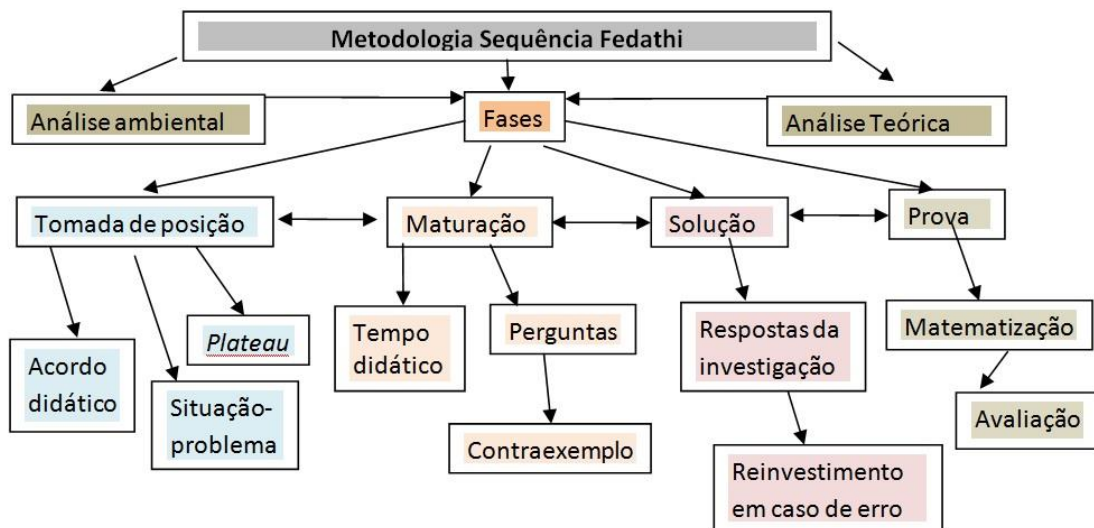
Metodologia Sequência Fedathi

Análise ambiental

Fases

Análise Teórica

Tomada de posição

Maturação

Solução

Prova

Acordo didático

Situação-problema

Plateau

Tempo didático

Perguntas

Contraexemplo

Respostas da investigação

Reinvestimento em caso de erro

Matematização

Avaliação